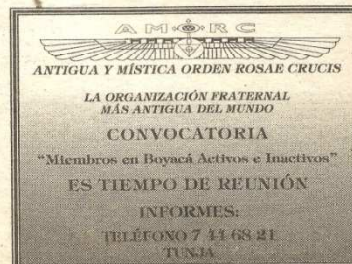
A M O R C

ANTIGUA Y MÍSTICA ORDEN ROSAE CRUCIS

LA ORGANIZACIÓN FRATERNAL MÁS ANTIGUA DEL MUNDO

CONVOCATORIA

"Miembros en Boyacá Activos e Inactivos"

ES TIEMPO DE REUNIÓN

INFORMES:

TELÉFONO 7 44 68 21

TUNJA